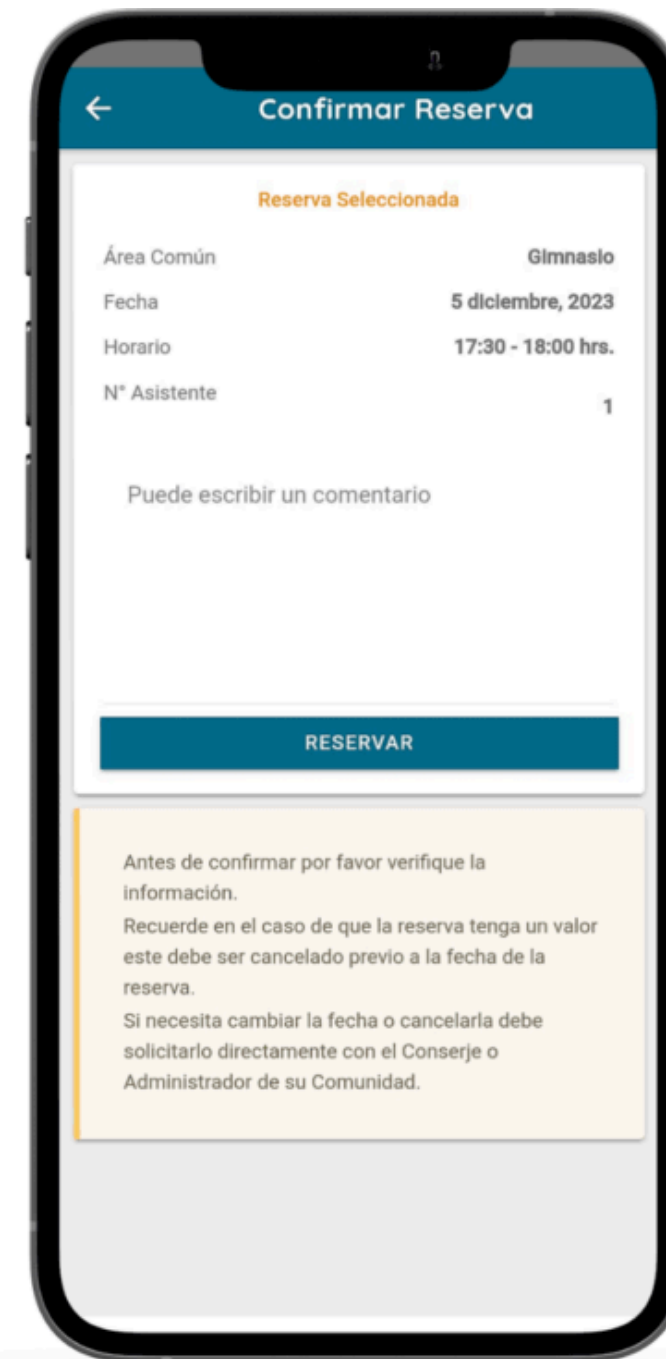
← Confirmar Reserva

Reserva Seleccionada

Área Común Gimnasio
Fecha 5 diciembre, 2023
Horario 17:30 - 18:00 hrs.
N° Asistente 1

Puede escribir un comentario

RESERVAR

Antes de confirmar por favor verifique la información.
Recuerde en el caso de que la reserva tenga un valor este debe ser cancelado previo a la fecha de la reserva.
Si necesita cambiar la fecha o cancelarla debe solicitarlo directamente con el Conserje o Administrador de su Comunidad.